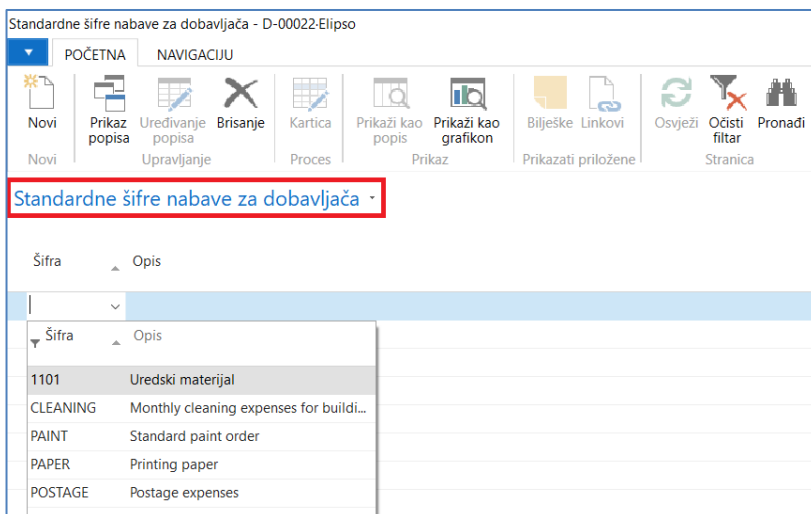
Standardne šifre nabave za dobavljača - D-00022-Elipso

POČETNA NAVIGACIJU

Novi
Novi

Prikaz popisa
Uređivanje popisa
Brisanje
Upravljanje

Kartica
Proces

Prikaži kao popis
Prikaži kao grafikon
Prikaz

Bilješke
Linkovi
Prikazati priložene

Osvježi
Očisti filtar
Pronađi
Stranica

Standardne šifre nabave za dobavljača

Šifra Opis

| Šifra | Opis |
|---|---|
| 1101 | Uredski materijal |
| CLEANING | Monthly cleaning expenses for buildi... |
| PAINT | Standard paint order |
| PAPER | Printing paper |
| POSTAGE | Postage expenses |